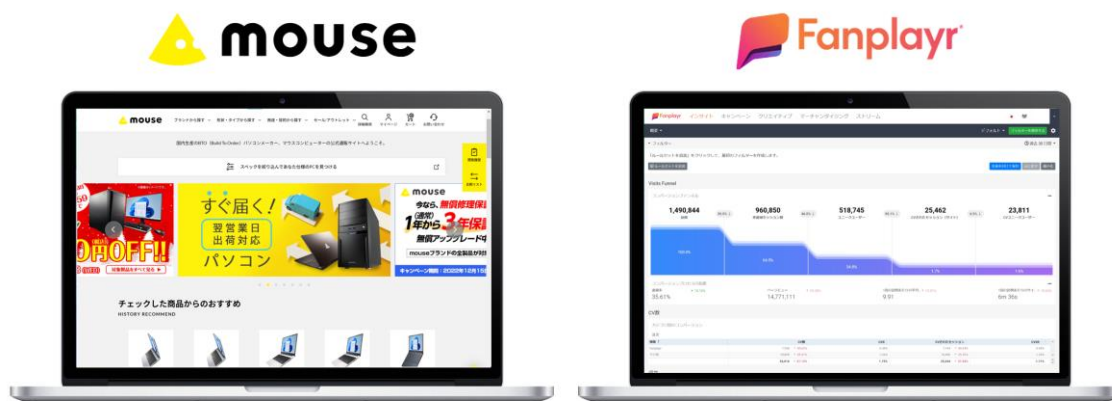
mouse

Fanplayr

mouse

スペックを絞り込んであなたな最適のPCを見つける

すぐ届く!
翌営業日
出荷対応
パソコン

mouse
今なら、無償修理保証
1年から3年保証
無償アップグレード

チェックした商品からのおすすめ
HISTORY RECOMMEND

Fanplayr
インサイト キャンペーン クリエイティブ ターゲティング ストリーム

Visits Funnel

1,490,844
960,850
518,745
25,462
23,811

35.61%
14,771,111
9.91
6m 36s

CV数